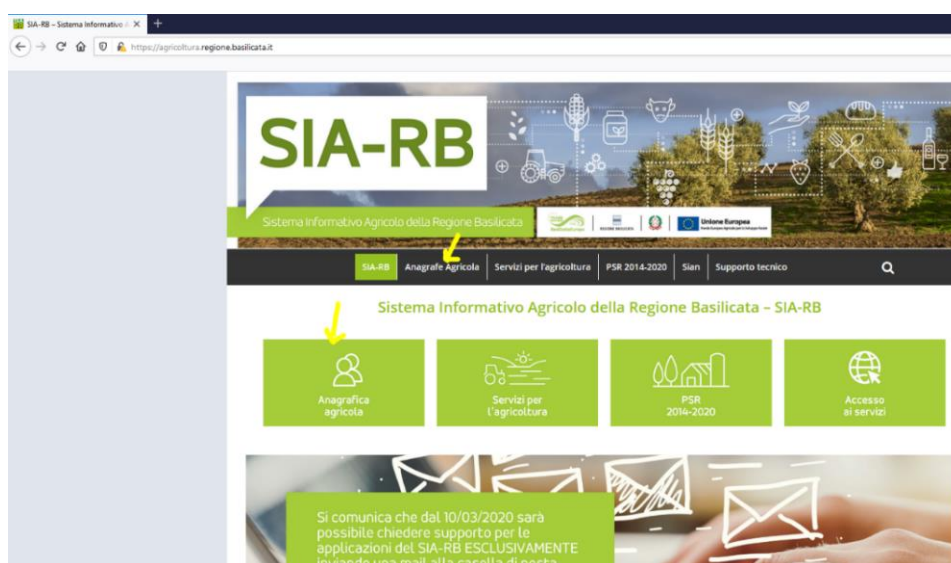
SIA-RB – Sistema Informativo A

https://agricoltura.regione.basilicata.it

SIA-RB

Sistema Informativo Agricolo della Regione Basilicata

Unione Europea

SIA-RB | Anagrafe Agricola | Servizi per l'agricoltura | PSR 2014-2020 | Sian | Supporto tecnico

Sistema Informativo Agricolo della Regione Basilicata – SIA-RB

Anagrafica agricola

Servizi per l'agricoltura

PSR 2014-2020

Accesso ai servizi

Si comunica che dal 10/03/2020 sarà possibile chiedere supporto per le applicazioni del SIA-RB ESCLUSIVAMENTE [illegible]